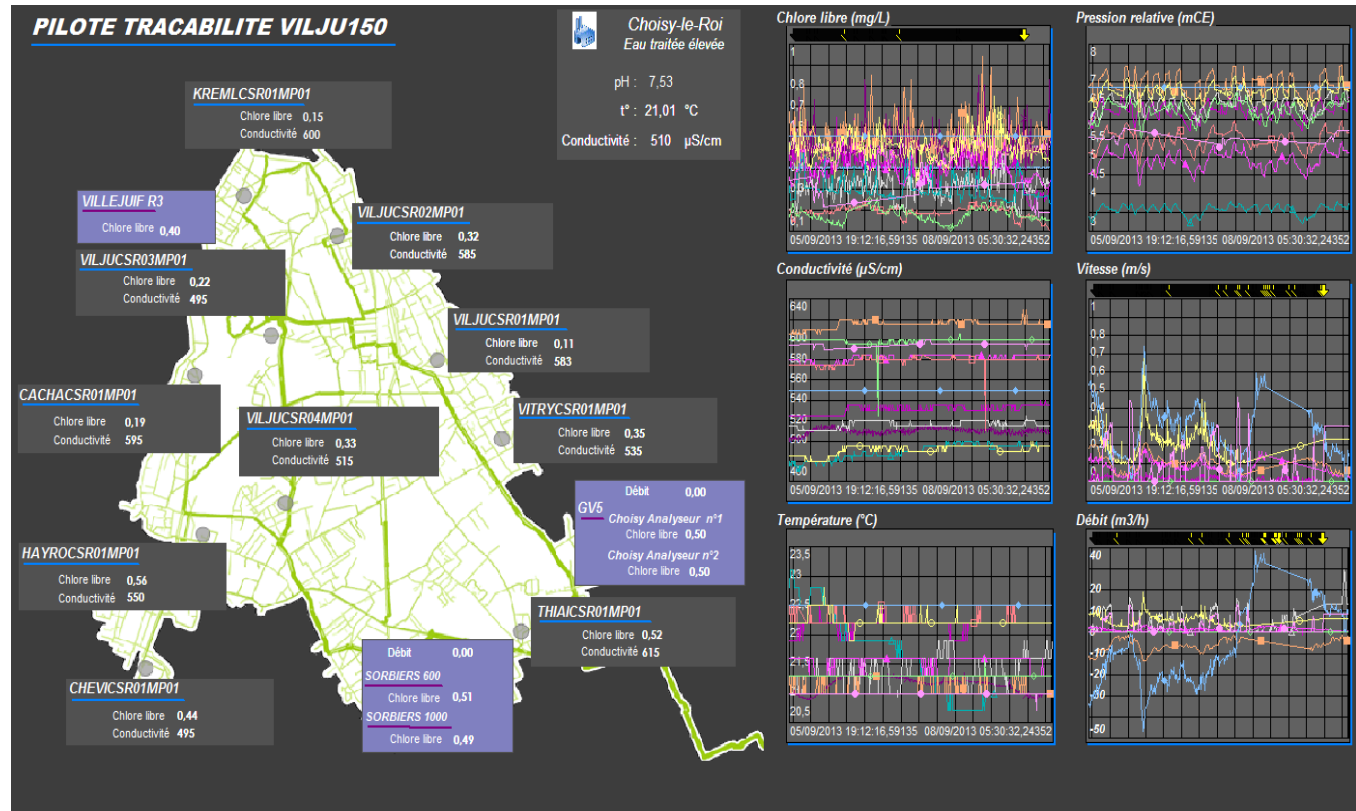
PILOTE TRACABILITE VILJU150

Choisy-le-Roi
Eau traitée élevée

pH : 7,53
t° : 21,01 °C
Conductivité : 510 µS/cm

KREMLCSR01MP01
Chlore libre 0,15
Conductivité 600

VILLEJUIF R3
Chlore libre 0,40

VILJUCSR02MP01
Chlore libre 0,32
Conductivité 585

VILJUCSR03MP01
Chlore libre 0,22
Conductivité 495

VILJUCSR01MP01
Chlore libre 0,11
Conductivité 583

CACHACSR01MP01
Chlore libre 0,19
Conductivité 595

VILJUCSR04MP01
Chlore libre 0,33
Conductivité 515

VITRYCSR01MP01
Chlore libre 0,35
Conductivité 535

GV5
Débit 0,00
Choisy Analyseur n°1
Chlore libre 0,50
Choisy Analyseur n°2
Chlore libre 0,50

HAYROCSR01MP01
Chlore libre 0,56
Conductivité 550

THIAICSR01MP01
Chlore libre 0,52
Conductivité 615

Débit 0,00
SORBIERS 600
Chlore libre 0,51
SORBIERS 1000
Chlore libre 0,49

CHEVICSR01MP01
Chlore libre 0,44
Conductivité 495

Chlore libre (mg/L)
1
0,8
0,7
0,1
05/09/2013 19:12:16,59135 08/09/2013 05:30:32,24352

Pression relative (mCE)
8
7
5,5
5
4
3
05/09/2013 19:12:16,59135 08/09/2013 05:30:32,24352

Conductivité (µS/cm)
640
600
580
560
540
520
460
05/09/2013 19:12:16,59135 08/09/2013 05:30:32,24352

Vitesse (m/s)
1
0,8
0,7
0,6
0,5
0,4
0,3
0,2
0,1
05/09/2013 19:12:16,59135 08/09/2013 05:30:32,24352

Température (°C)
23,5
23
22,5
22
21,5
21
20,5
05/09/2013 19:12:16,59135 08/09/2013 05:30:32,24352

Débit (m3/h)
40
20
10
-10
-30
-50
05/09/2013 19:12:16,59135 08/09/2013 05:30:32,24352